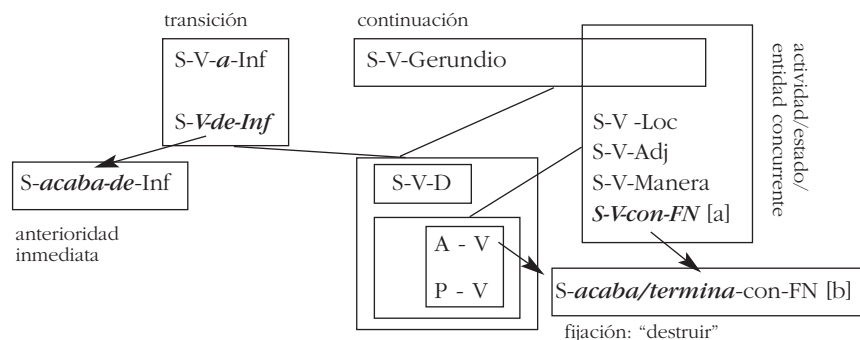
transición

S-V-***a***-Inf

S-***V-de-Inf***

continuación

S-V-Gerundio

actividad/estado/
entidad concurrente

S-V -Loc
S-V-Adj
S-V-Manera
***S-V-con-FN*** [a]

S-***acaba-de***-Inf

anterioridad
inmediata

S-V-D

A - V

P - V

S-***acaba/termina***-con-FN [b]

fijación: "destruir"